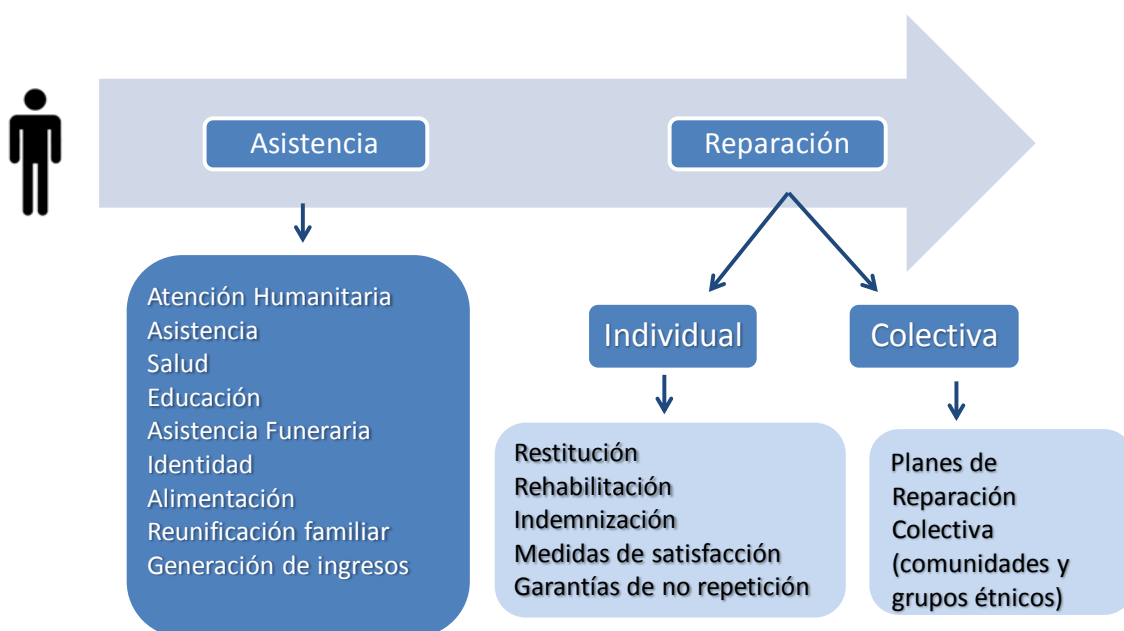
Asistencia

Reparación

Atención Humanitaria
Asistencia
Salud
Educación
Asistencia Funeraria
Identidad
Alimentación
Reunificación familiar
Generación de ingresos

Individual

Colectiva

Restitución
Rehabilitación
Indemnización
Medidas de satisfacción
Garantías de no repetición

Planes de Reparación Colectiva (comunidades y grupos étnicos)